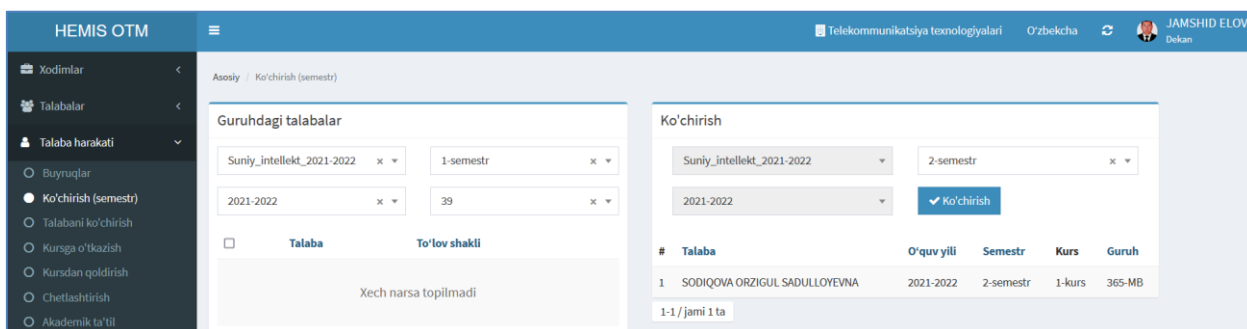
HEMIS OTM

Telekommunikatsiya texnologiyalari O'zbekcha JAMSHID ELOV
Dekan

Xodimlar
Talabalar
Talaba harakati
Buyruqlar
Ko'chirish (semestr)
Talabani ko'chirish
Kursga o'tkazish
Kursdan qoldirish
Chetlashtirish
Akademik ta'til

Asosiy / Ko'chirish (semestr)

Guruhdagi talabalar

Suniy_intellekt_2021-2022
1-semestr
2021-2022
39

| Talaba | To'lov shakli |
|---|---|
| Xech narsa topilmadi | |

Ko'chirish

Suniy_intellekt_2021-2022
2-semestr
2021-2022
Ko'chirish

| # | Talaba | O'quv yili | Semestr | Kurs | Guruh |
|---|---|---|---|---|---|
| 1 | SODIQOVA ORZIGUL SADULLOYEVNA | 2021-2022 | 2-semestr | 1-kurs | 365-MB |

1-1 / jami 1 ta